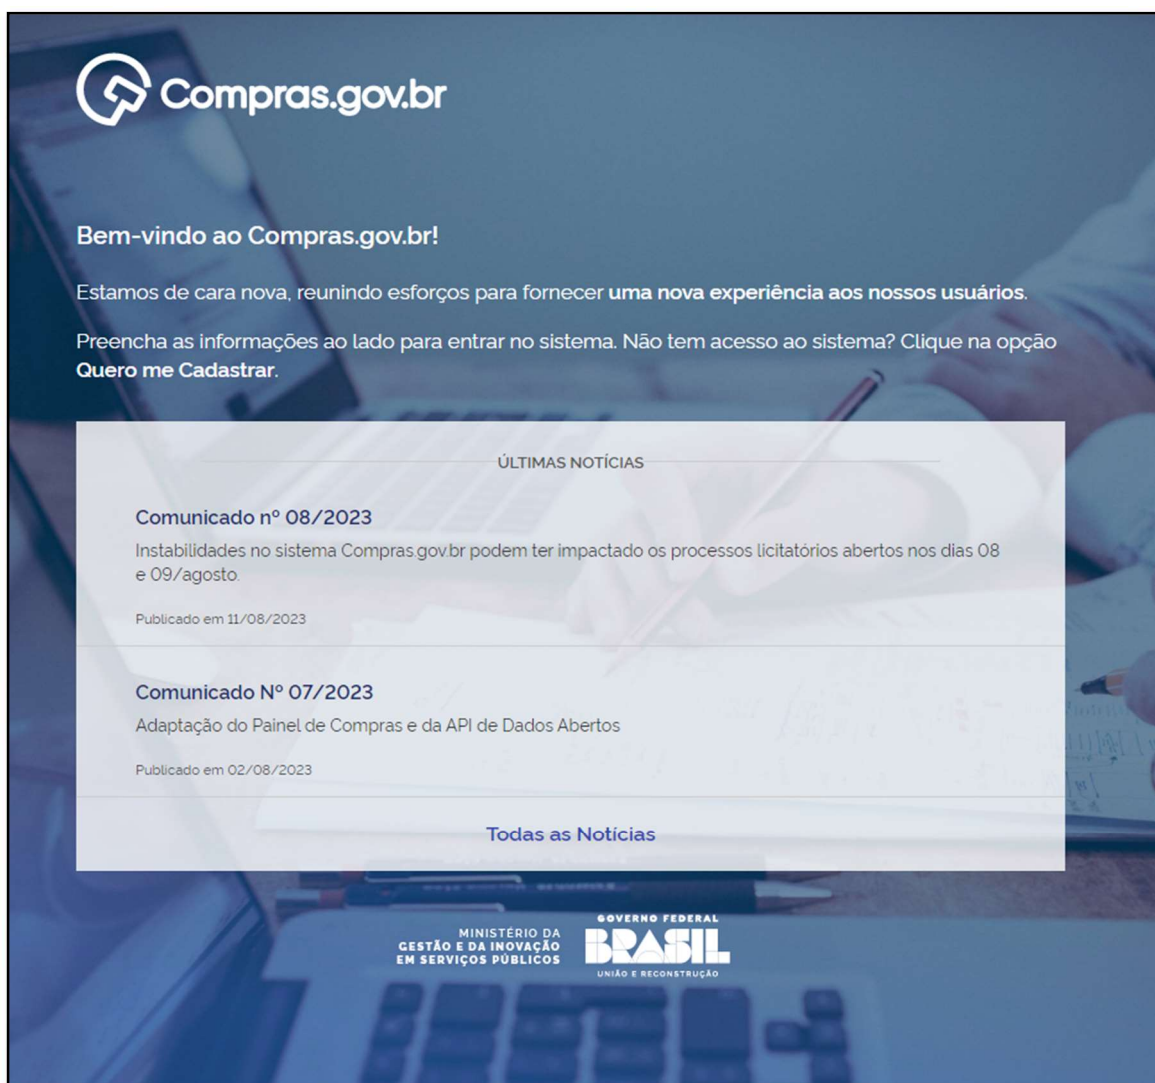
Compras.gov.br

Bem-vindo ao Compras.gov.br!

Estamos de cara nova, reunindo esforços para fornecer uma nova experiência aos nossos usuários.

Preencha as informações ao lado para entrar no sistema. Não tem acesso ao sistema? Clique na opção Quero me Cadastrar.

ÚLTIMAS NOTÍCIAS

Comunicado nº 08/2023
Instabilidades no sistema Compras.gov.br podem ter impactado os processos licitatórios abertos nos dias 08 e 09/agosto.

Publicado em 11/08/2023

Comunicado Nº 07/2023
Adaptação do Painel de Compras e da API de Dados Abertos

Publicado em 02/08/2023

Todas as Notícias

MINISTÉRIO DA GESTÃO E DA INOVAÇÃO EM SERVIÇOS PÚBLICOS

GOVERNO FEDERAL
BRASIL
UNIÃO E RECONSTRUÇÃO